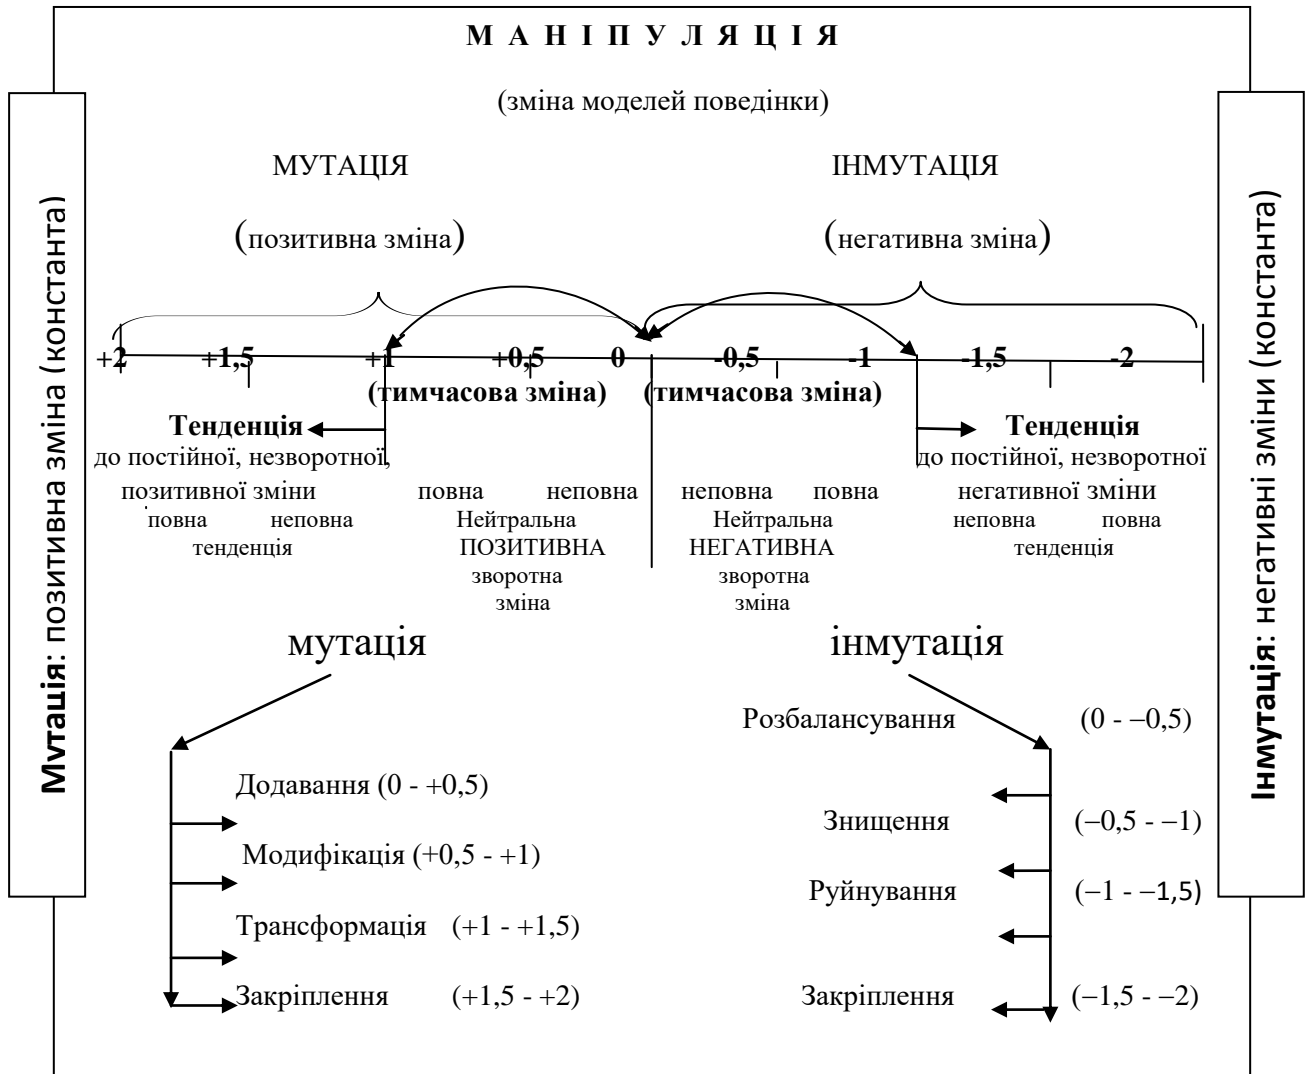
М А Н І П У Л Я Ц І Я

(зміна моделей поведінки)

Мутація: позитивна зміна (константа)

МУТАЦІЯ

(позитивна зміна)

ІНМУТАЦІЯ

(негативна зміна)

Інмутація: негативні зміни (константа)

+2 +1,5 +1 +0,5 0 -0,5 -1 -1,5 -2

(тимчасова зміна) (тимчасова зміна)

Тенденція до постійної, незворотної, позитивної зміни
повна неповна
тенденція

повна неповна
Нейтральна
ПОЗИТИВНА
зворотна
зміна

неповна повна
Нейтральна
НЕГАТИВНА
зворотна
зміна

Тенденція до постійної, незворотної негативної зміни
неповна повна
тенденція

мутація

Додавання (0 - +0,5)

Модифікація (+0,5 - +1)

Трансформація (+1 - +1,5)

Закріплення (+1,5 - +2)

інмутація

Розбалансування (0 - –0,5)

Знищення (–0,5 - –1)

Руйнування (–1 - –1,5)

Закріплення (–1,5 - –2)